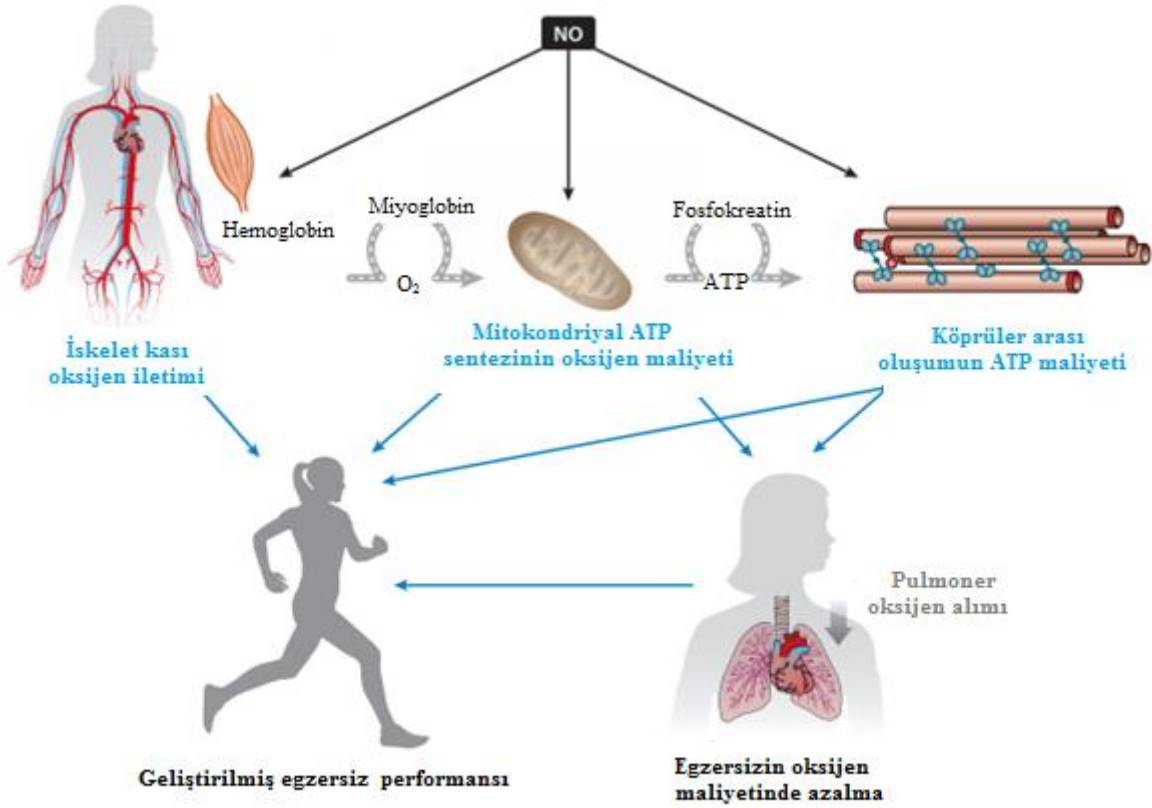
NO

Hemoglobin

Miyoglobin

$O_2$

Fosfokreatin

ATP

İskelet kası oksijen iletimi

Mitokondriyal ATP sentezinin oksijen maliyeti

Köprüler arası oluşumun ATP maliyeti

Pulmoner oksijen alımı

Geliştirilmiş egzersiz performansı

Egzersizin oksijen maliyetinde azalma